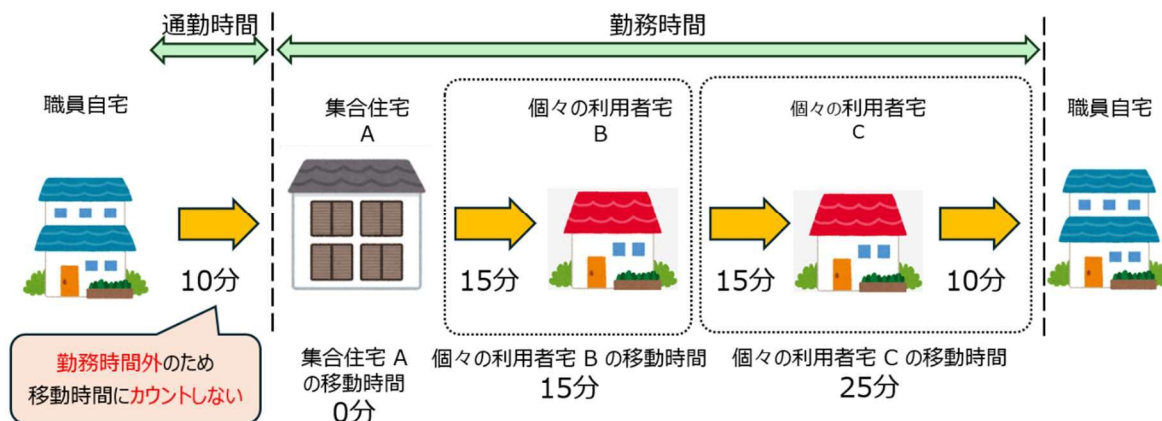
通勤時間

勤務時間

職員自宅

10分

勤務時間外のため
移動時間にカウントしない

集合住宅
A

集合住宅 A
の移動時間
0分

個々の利用者宅
B

15分

個々の利用者宅 B の移動時間
15分

個々の利用者宅
C

15分

10分

個々の利用者宅 C の移動時間
25分

職員自宅